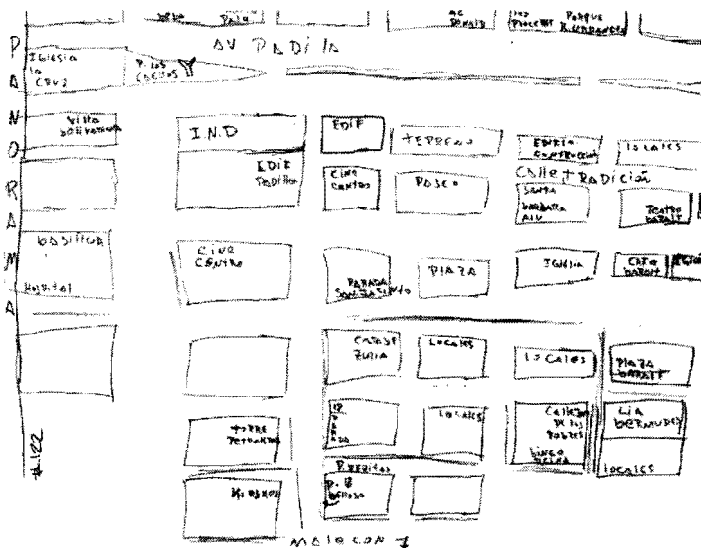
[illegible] Pala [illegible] Donald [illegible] Parque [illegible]

AV PADILLA

P A N O R A M A

Iglesia la Cruz

P. los Cactus

Villa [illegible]

I.N.D

EDIF

TERRAZA

EDIFIC. CONSTRUCCION

LOCALES

EDIF Padilla

Cine Centro

Posco

Calle tradición

Santa Barbara AIV

Teatro Baralt

Basilica

Hospital

Cine Centro

Parada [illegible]

PLAZA

Iglesia

Cafe Baralt

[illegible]

Catedral Zulia

Locales

Locales

Plaza Baralt

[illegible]

Locales

Callejon de los pobres

Cia Bermudez

Torre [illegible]

Banco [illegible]

Locales

Mireyon

P. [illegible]

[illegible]

#122

Malecon 1